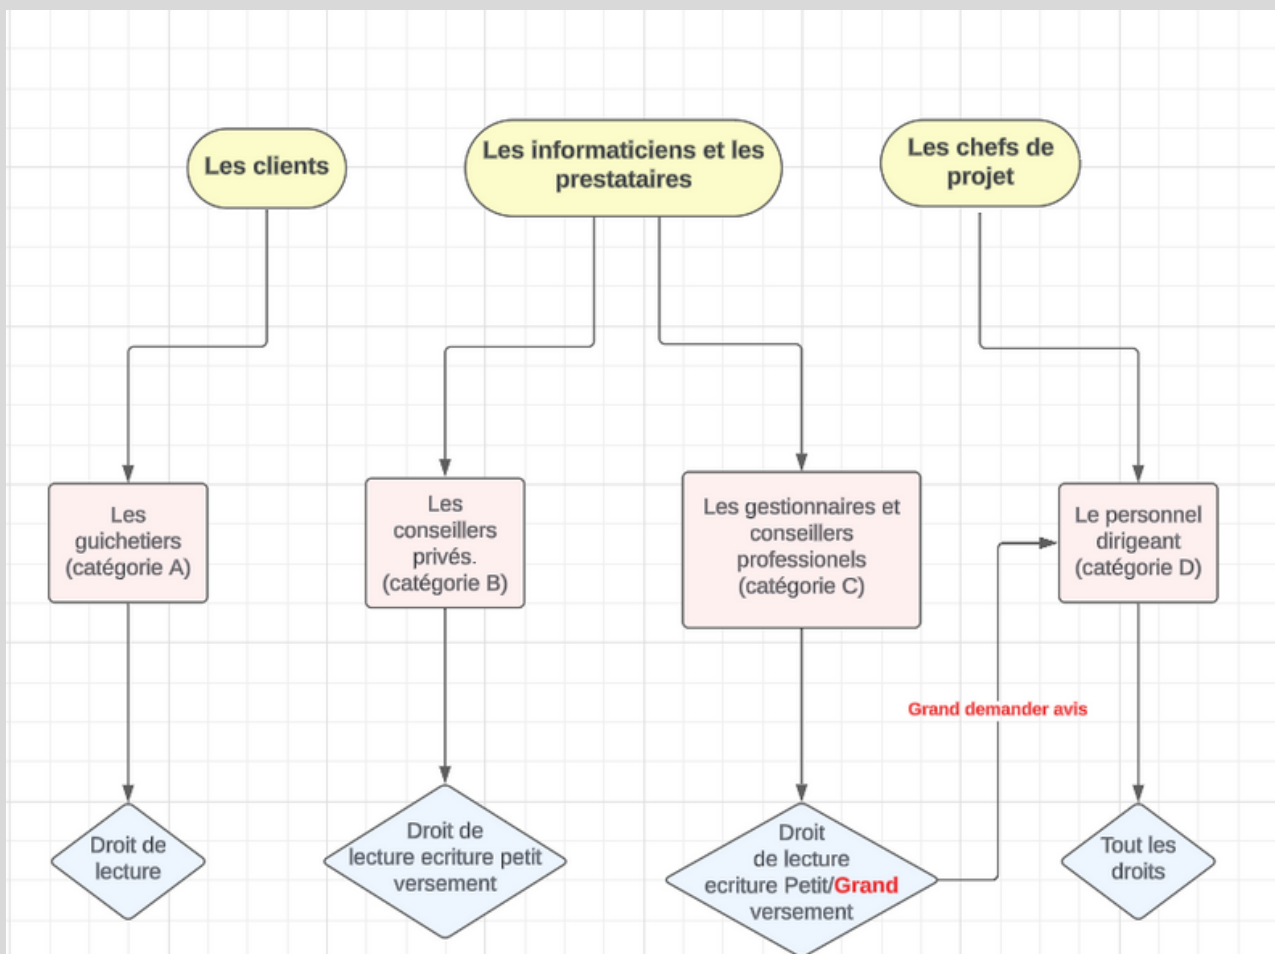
Les clients

Les informaticiens et les prestataires

Les chefs de projet

Les guichetiers (catégorie A)

Les conseillers privés. (catégorie B)

Les gestionnaires et conseillers professionels (catégorie C)

Le personnel dirigeant (catégorie D)

Grand demander avis

Droit de lecture

Droit de lecture ecriture petit versement

Droit de lecture ecriture Petit/Grand versement

Tout les droits